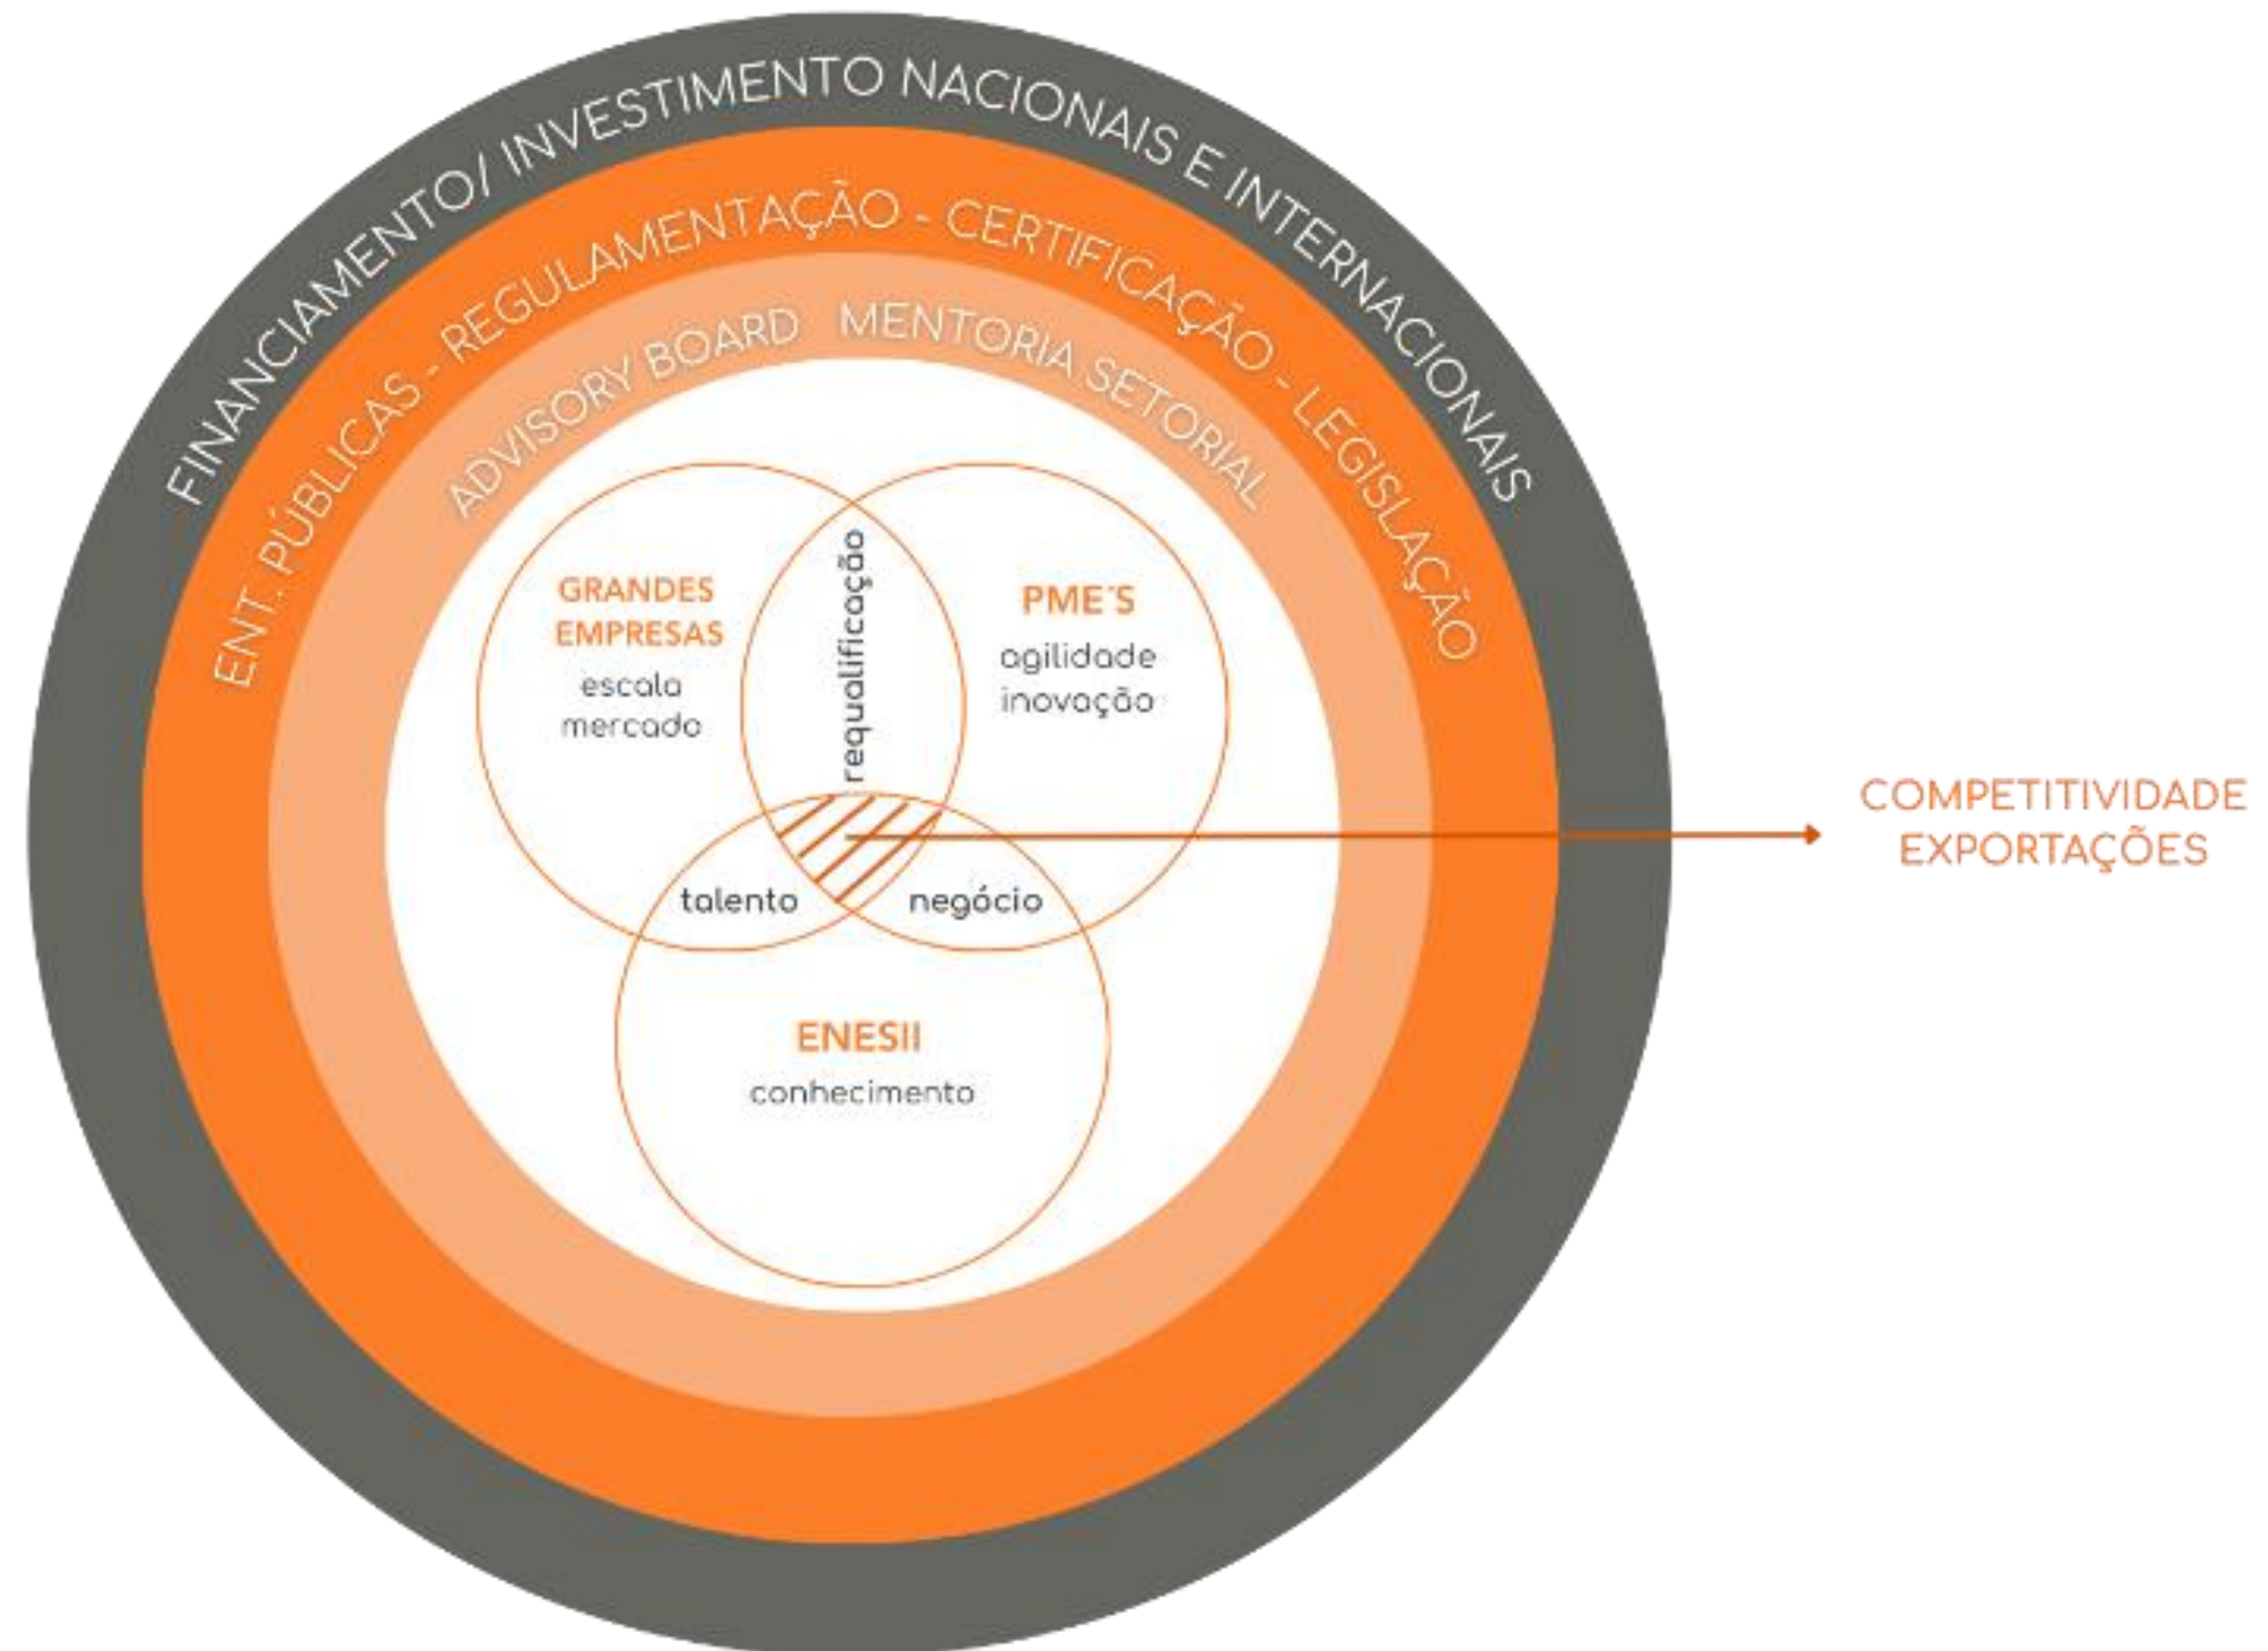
FINANCIAMENTO/ INVESTIMENTO NACIONAIS E INTERNACIONAIS

ENT. PÚBLICAS - REGULAMENTAÇÃO - CERTIFICAÇÃO - LEGISLAÇÃO

ADVISORY BOARD MENTORIA SETORIAL

GRANDES EMPRESAS
escala
mercado

requalificação

PME´S
agilidade
inovação

talento

negócio

ENESII
conhecimento

COMPETITIVIDADE
EXPORTAÇÕES